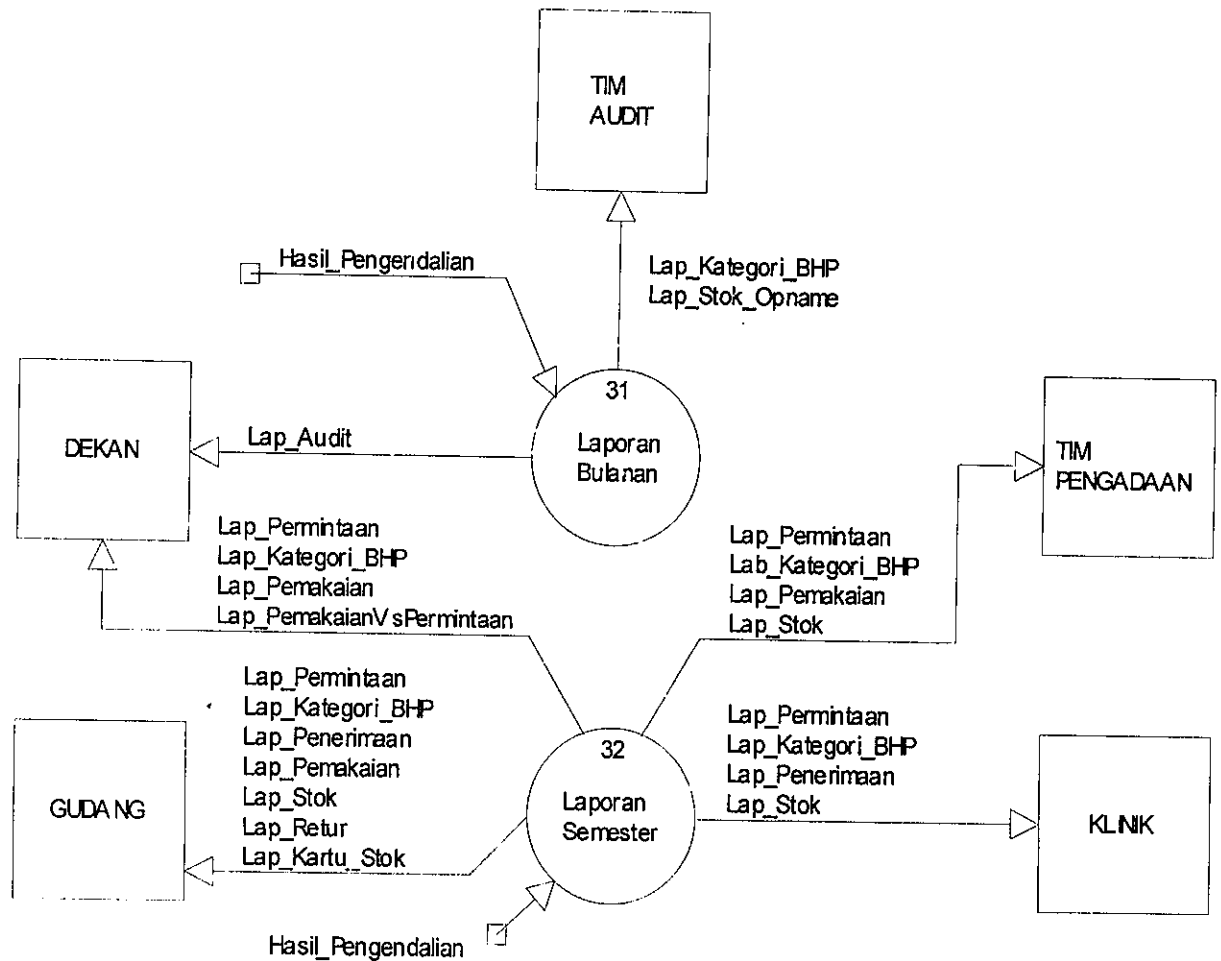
TIM AUDIT

Hasil_Pengendalian

Lap_Kategori_BHP
Lap_Stok_Opname

DEKAN

Lap_Audit

31
Laporan Bulanan

TIM PENGADAAN

Lap_Permintaan
Lap_Kategori_BHP
Lap_Pemakaian
Lap_PemakaianV sPermintaan

Lap_Permintaan
Lab_Kategori_BHP
Lap_Pemakaian
Lap_Stok

Lap_Permintaan
Lap_Kategori_BHP
Lap_Penerimaan
Lap_Pemakaian
Lap_Stok
Lap_Retur
Lap_Kartu_Stok

GUDANG

32
Laporan Semester

Lap_Permintaan
Lap_Kategori_BHP
Lap_Penerimaan
Lap_Stok

KLINIK

Hasil_Pengendalian